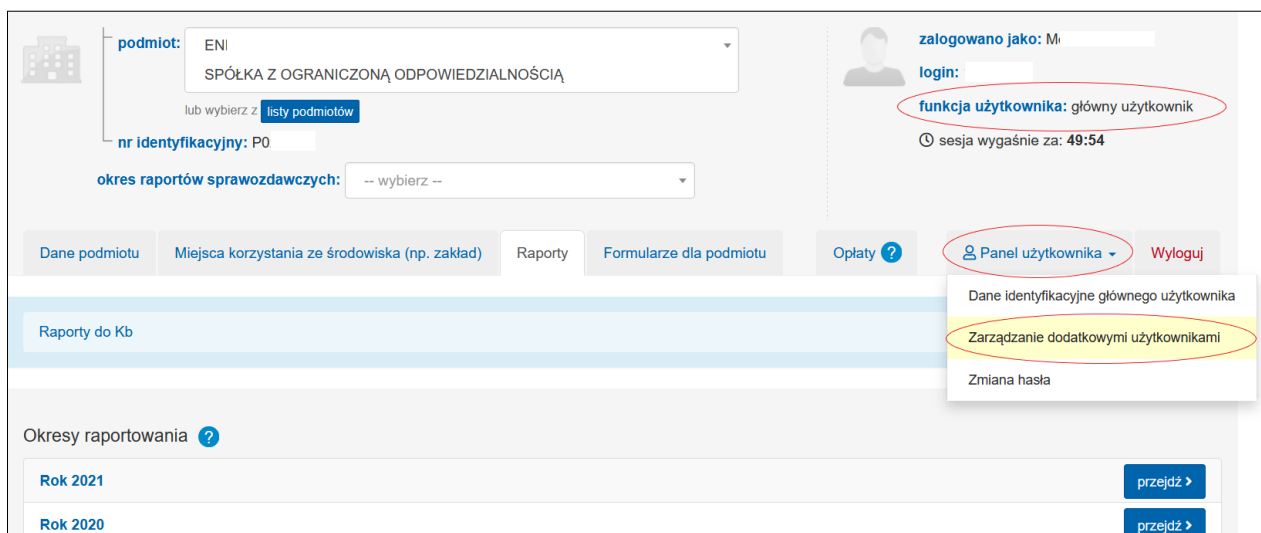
podmiot: ENI
SPÓŁKA Z OGRANICZONĄ ODPOWIEDZIALNOŚCIĄ

lub wybierz z listy podmiotów

nr identyfikacyjny: P0

okres raportów sprawozdawczych: -- wybierz --

zalogowano jako: M
login:
funkcja użytkownika: główny użytkownik
sesja wygaśnie za: 49:54

Dane podmiotu | Miejsca korzystania ze środowiska (np. zakład) | Raporty | Formularze dla podmiotu | Opłaty ? | Panel użytkownika | Wyloguj

Dane identyfikacyjne głównego użytkownika
Zarządzanie dodatkowymi użytkownikami
Zmiana hasła

Raporty do Kb

Okresy raportowania ?

Rok 2021 przejdź >
Rok 2020 przejdź >